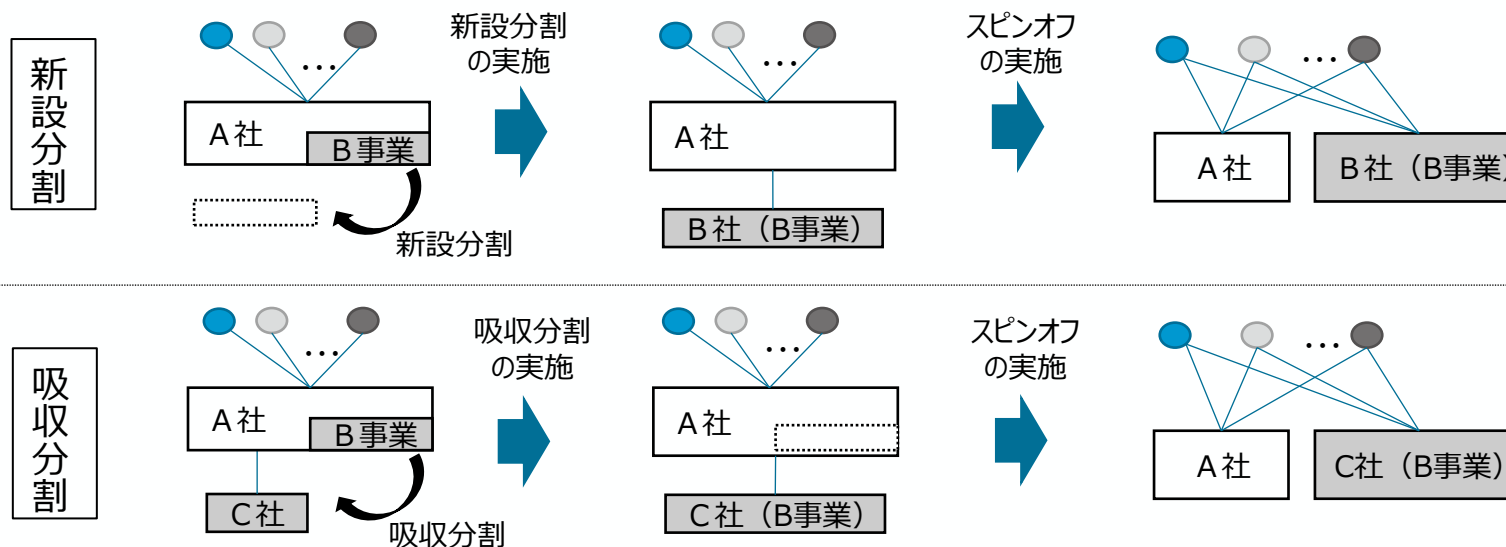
新設分割

…

A社

B事業

新設分割

新設分割の実施

…

A社

B社（B事業）

スピンオフの実施

…

A社

B社（B事業

吸収分割

…

A社

B事業

C社

吸収分割

吸収分割の実施

…

A社

C社（B事業）

スピンオフの実施

…

A社

C社（B事業）